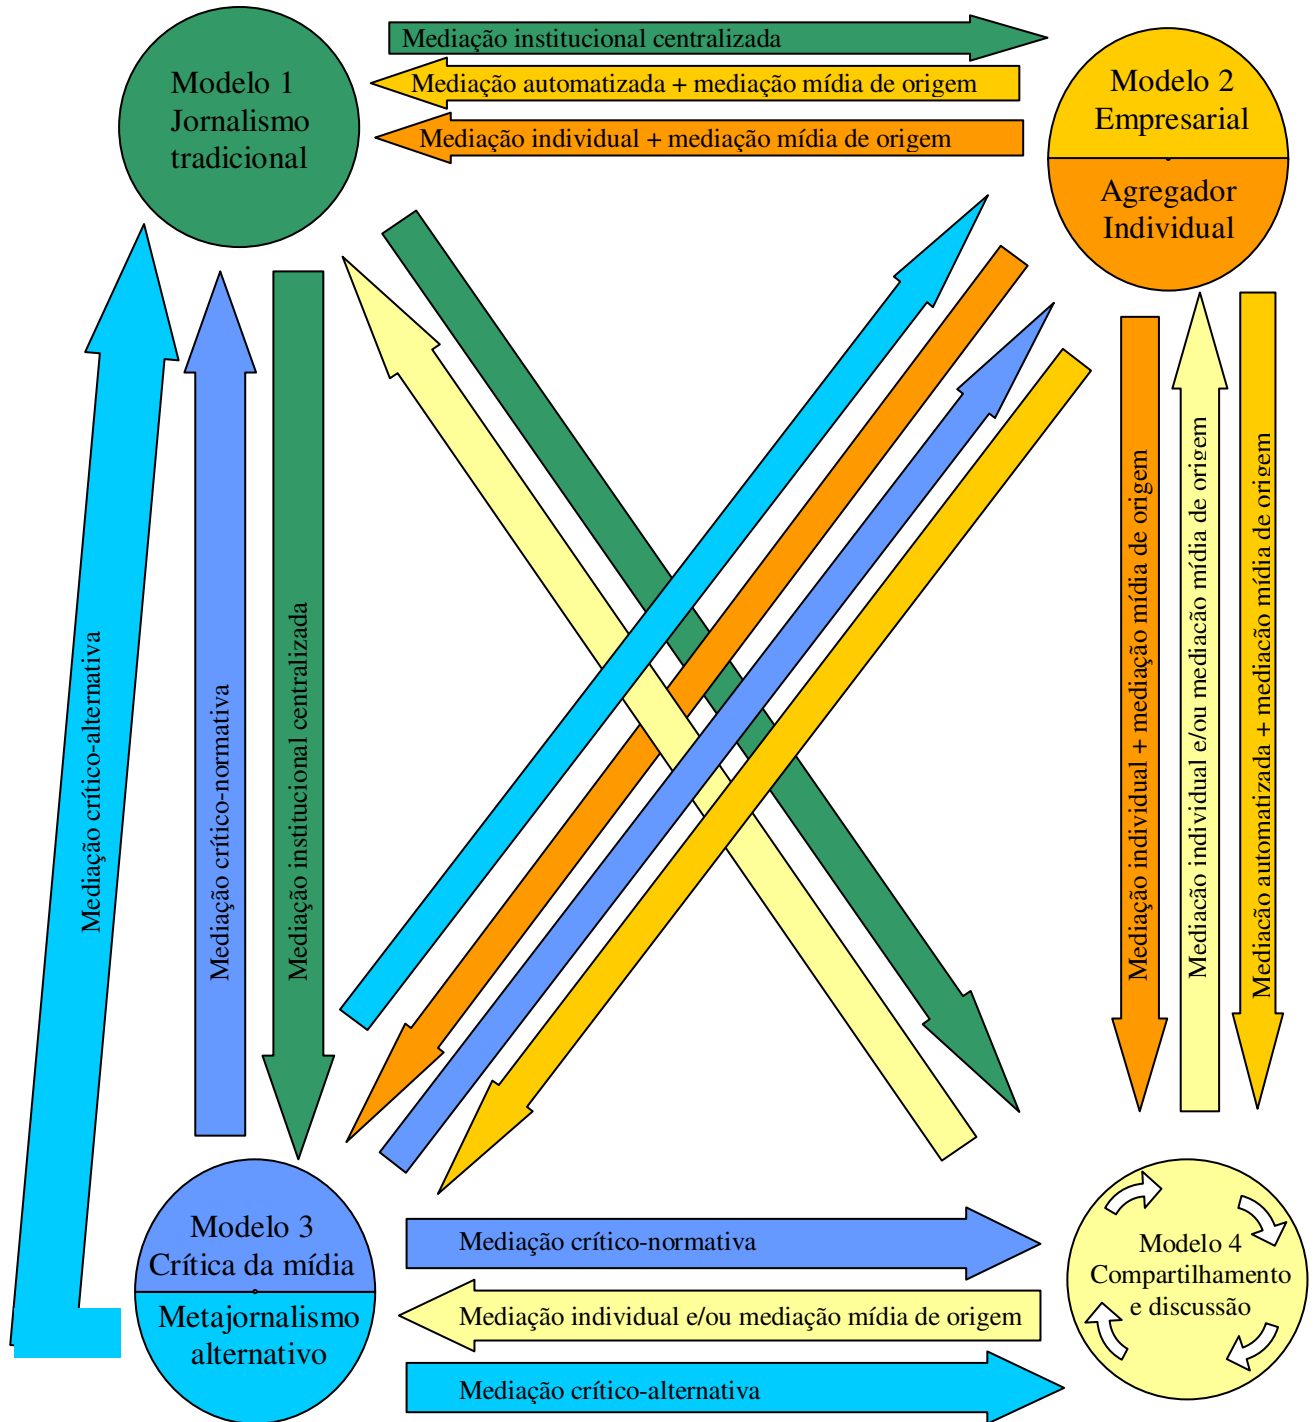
Mediação institucional centralizada

Mediação automatizada + mediação mídia de origem

Mediação individual + mediação mídia de origem

Modelo 1
Jornalismo
tradicional

Modelo 2
Empresarial

Agregador
Individual

Mediação crítico-alternativa

Mediação crítico-normativa

Mediação institucional centralizada

Mediação individual + mediação mídia de origem

Mediação individual e/ou mediação mídia de origem

Mediação automatizada + mediação mídia de origem

Modelo 3
Crítica da mídia

Metajornalismo
alternativo

Mediação crítico-normativa

Mediação individual e/ou mediação mídia de origem

Mediação crítico-alternativa

Modelo 4
Compartilhamento
e discussão